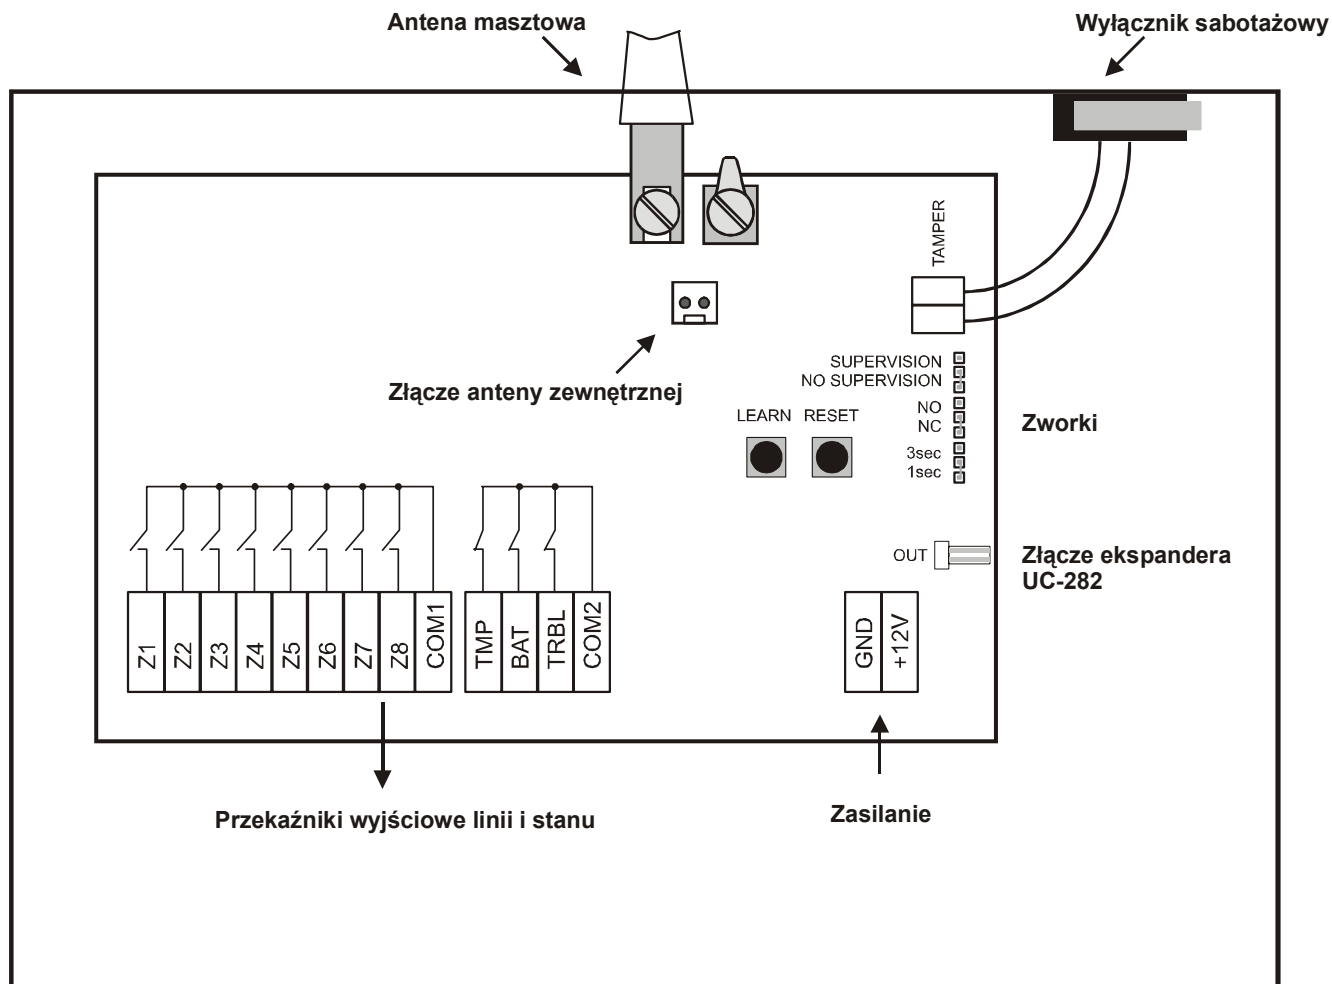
Antena masztowa

Wyłącznik sabotażowy

TAMPER

Złącze anteny zewnętrznej

SUPERVISION
NO SUPERVISION

LEARN RESET

NO
NC

Zworki

3sec
1sec

OUT

Złącze ekspandera UC-282

Z1 Z2 Z3 Z4 Z5 Z6 Z7 Z8 COM1

TMP BAT TRBL COM2

GND +12V

Przekaźniki wyjściowe linii i stanu

Zasilanie